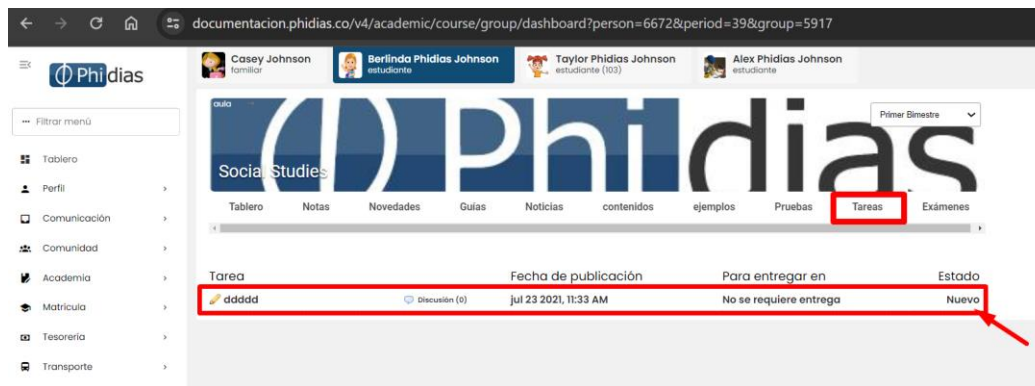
documentacion.phidias.co/v4/academic/course/group/dashboard?person=6672&period=39&group=5917

Phidias

Filtrar menú

Tablero
Perfil
Comunicación
Comunidad
Academia
Matrícula
Tesorería
Transporte

Casey Johnson
familiar

Berlinda Phidias Johnson
estudiante

Taylor Phidias Johnson
estudiante (103)

Alex Phidias Johnson
estudiante

aula

Primer Bimestre

Social Studies

Tablero | Notas | Novedades | Guías | Noticias | contenidos | ejemplos | Pruebas | Tareas | Exámenes

| Tarea | | Fecha de publicación | Para entregar en | Estado |
|---|---|---|---|---|
| ddddd | Discusión (0) | jul 23 2021, 11:33 AM | No se requiere entrega | Nuevo |